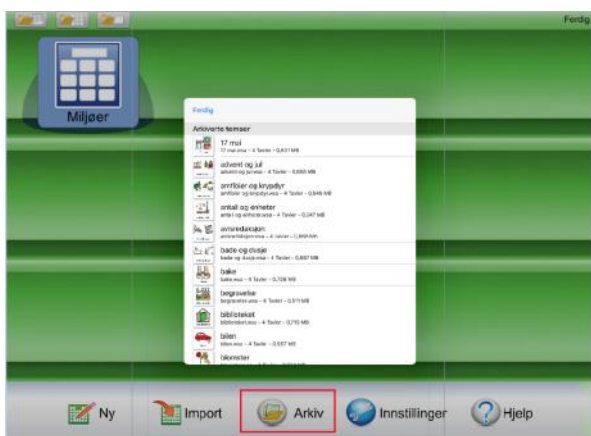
Ferdig

Miljøer

Ferdig

Arkiverte temaer

17 mai
17 mai.misa – 4 Tavler – 0,621 MB

advent og jul
advent og jul.misa – 4 Tavler – 0,665 MB

amfibier og krypdyr
amfibier og krypdyr.misa – 4 Tavler – 0,546 MB

antall og enheter
antall og enheter.misa – 4 Tavler – 0,347 MB

avisredaksjon
avisredaksjon.misa – 4 Tavler – 0,668 MB

bade og dusje
bade og dusje.misa – 4 Tavler – 0,607 MB

bake
bake.misa – 4 Tavler – 0,728 MB

begravelse
begravelse.misa – 4 Tavler – 0,571 MB

biblioteket
biblioteket.misa – 4 Tavler – 0,710 MB

bilen
bilen.misa – 4 Tavler – 0,537 MB

blomster
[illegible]

Ny

Import

Arkiv

Innstillinger

Hjelp